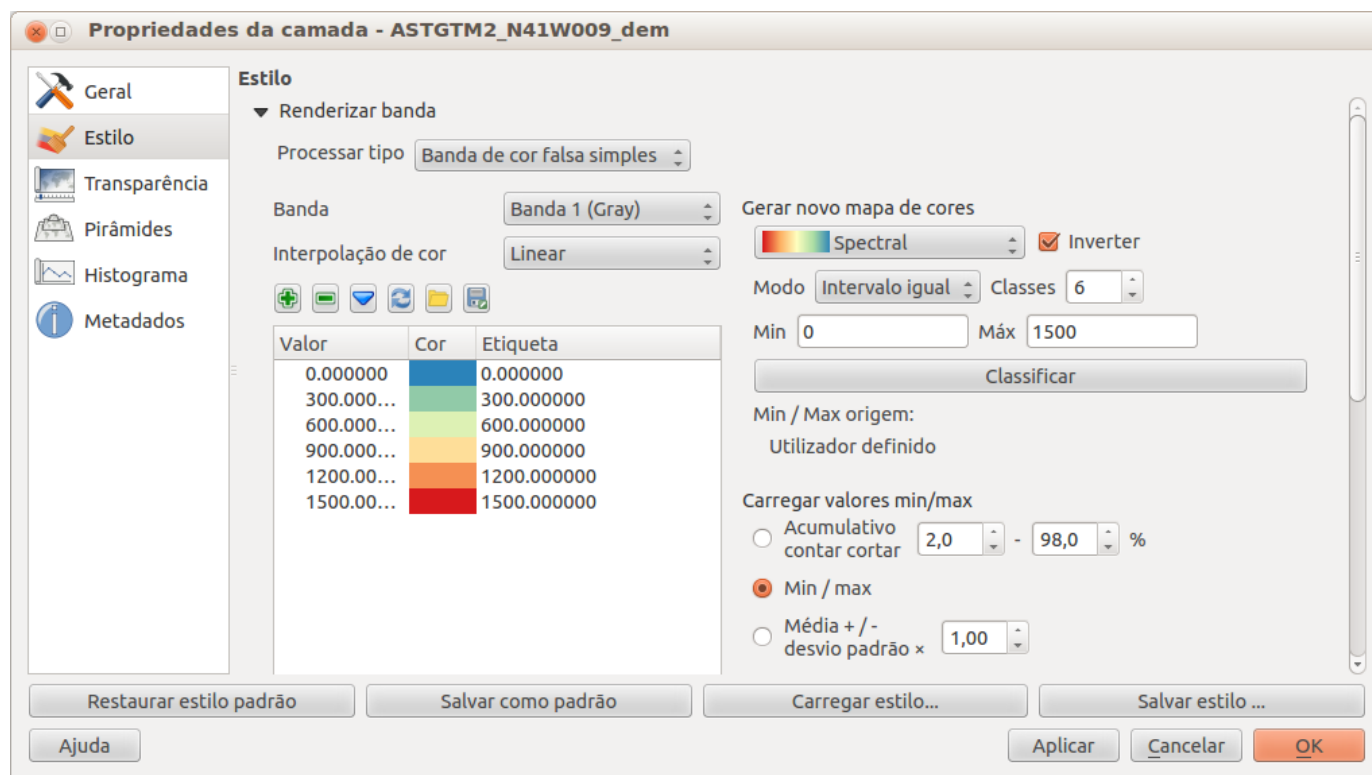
Propriedades da camada - ASTGTM2_N41W009_dem

Geral
Estilo
Transparência
Pirâmides
Histograma
Metadados

Estilo
Renderizar banda
Processar tipo
Banda de cor falsa simples

Banda
Banda 1 (Gray)
Interpolação de cor
Linear

| Valor | Cor | Etiqueta |
|---|---|---|
| 0.000000 | | 0.000000 |
| 300.000... | | 300.000000 |
| 600.000... | | 600.000000 |
| 900.000... | | 900.000000 |
| 1200.00... | | 1200.000000 |
| 1500.00... | | 1500.000000 |

Gerar novo mapa de cores
Spectral
Inverter
Modo
Intervalo igual
Classes
6
Min
0
Máx
1500
Classificar
Min / Max origem:
Utilizador definido

Carregar valores min/max
Acumulativo contar cortar
2,0
-
98,0
%
Min / max
Média + / - desvio padrão ×
1,00

Restaurar estilo padrão
Salvar como padrão
Carregar estilo...
Salvar estilo ...
Ajuda
Aplicar
Cancelar
OK